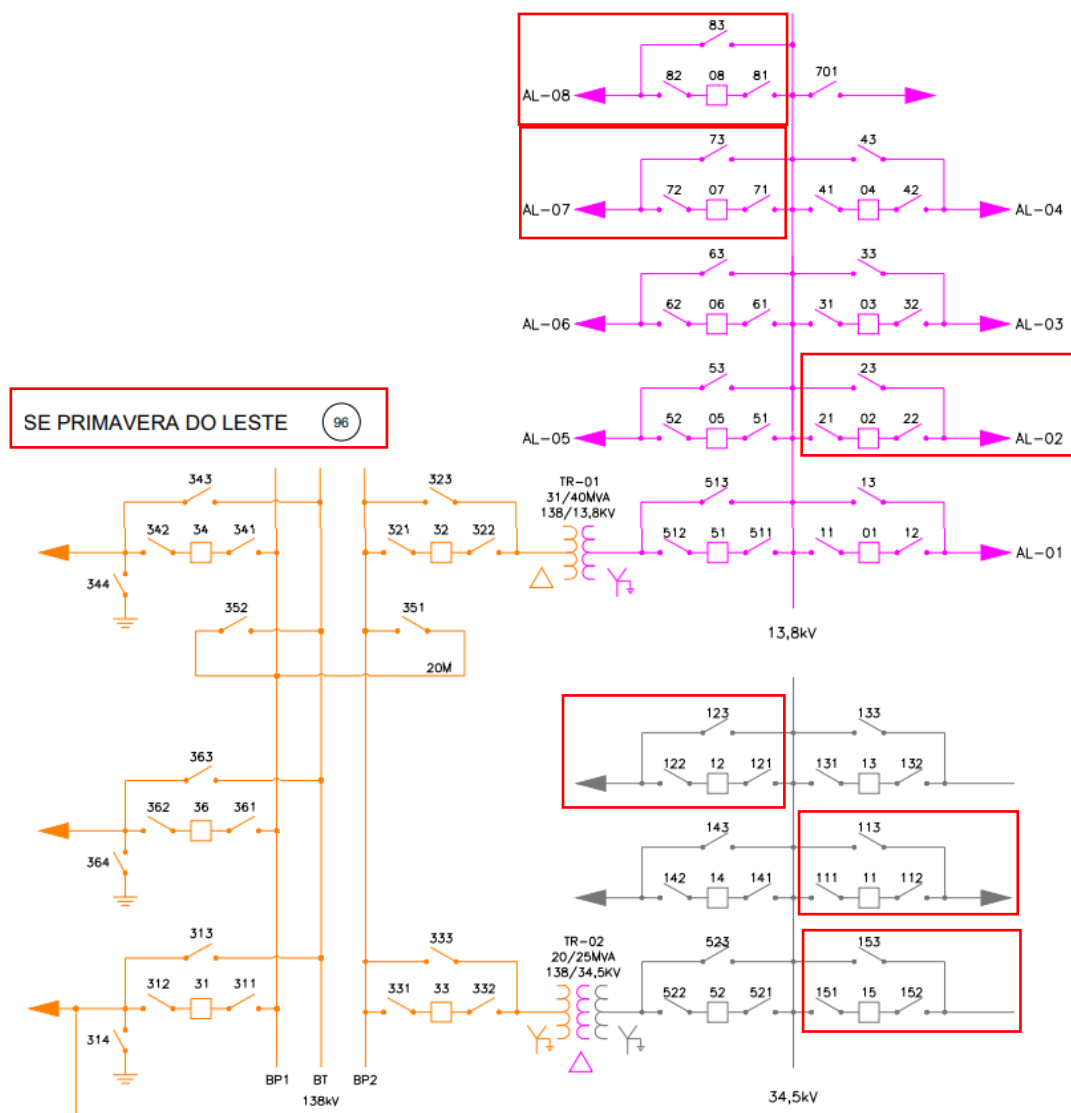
83
82 08 81
701
AL-08
73
43
72 07 71
41 04 42
AL-07
AL-04
63
33
62 06 61
31 03 32
AL-06
AL-03
53
23
52 05 51
21 02 22
AL-05
AL-02
SE PRIMAVERA DO LESTE
96
343
323
TR-01
31/40MVA
138/13,8KV
513
13
342 34 341
321 32 322
512 51 511
11 01 12
AL-01
344
352
351
20M
13,8kV
123
133
122 12 121
131 13 132
363
362 36 361
364
143
113
142 14 141
111 11 112
313
333
TR-02
20/25MVA
138/34,5KV
523
153
312 31 311
331 33 332
522 52 521
151 15 152
314
BP1
BT
BP2
138kV
34,5kV